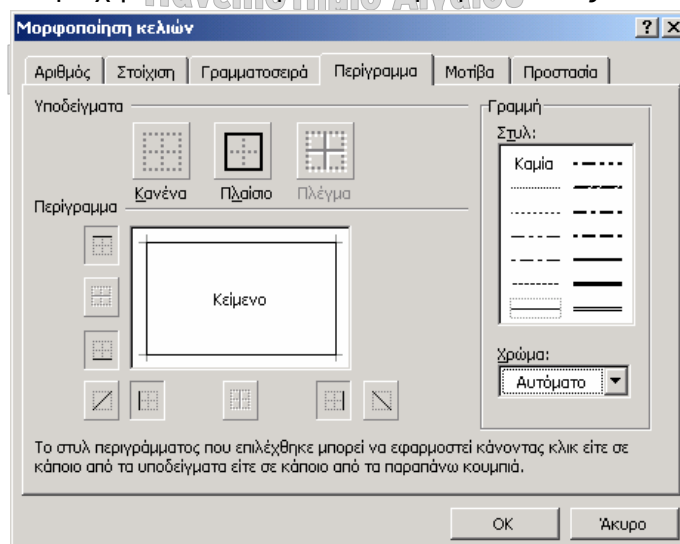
Μορφοποίηση κελιών

Αριθμός | Στοίχιση | Γραμματοσειρά | Περίγραμμα | Μοτίβα | Προστασία

Υποδείγματα

Κανένα Πλαίσιο Πλέγμα

Περίγραμμα

Κείμενο

Γραμμή

Στυλ:

Καμία

Χρώμα:

Αυτόματο

Το στυλ περιγράμματος που επιλέχθηκε μπορεί να εφαρμοστεί κάνοντας κλικ είτε σε κάποιο από τα υποδείγματα είτε σε κάποιο από τα παραπάνω κουμπιά.

OK Άκυρο